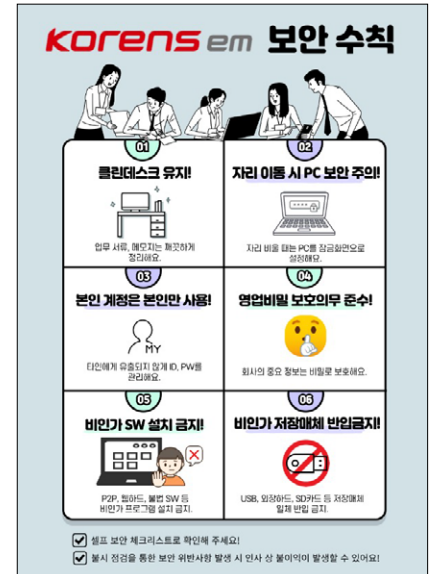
KORENS em 보안 수칙

01
클린데스크 유지!
업무 서류, 메모지는 깨끗하게 정리해요.

02
자리 이동 시 PC 보안 주의!
자리 비울 때는 PC를 잠금화면으로 설정해요.

03
본인 계정은 본인만 사용!
MY
타인에게 유출되지 않게 ID, PW를 관리해요.

04
영업비밀 보호의무 준수!
회사의 중요 정보는 비밀로 보호해요.

05
비인가 SW 설치 금지!
P2P, 웹하드, 불법 SW 등 비인가 프로그램 설치 금지.

06
비인가 저장매체 반입금지!
USB, 외장하드, SD카드 등 저장매체 일체 반입 금지.

셀프 보안 체크리스트로 확인해 주세요!
불시 점검을 통한 보안 위반사항 발생 시 인사 상 불이익이 발생할 수 있어요!